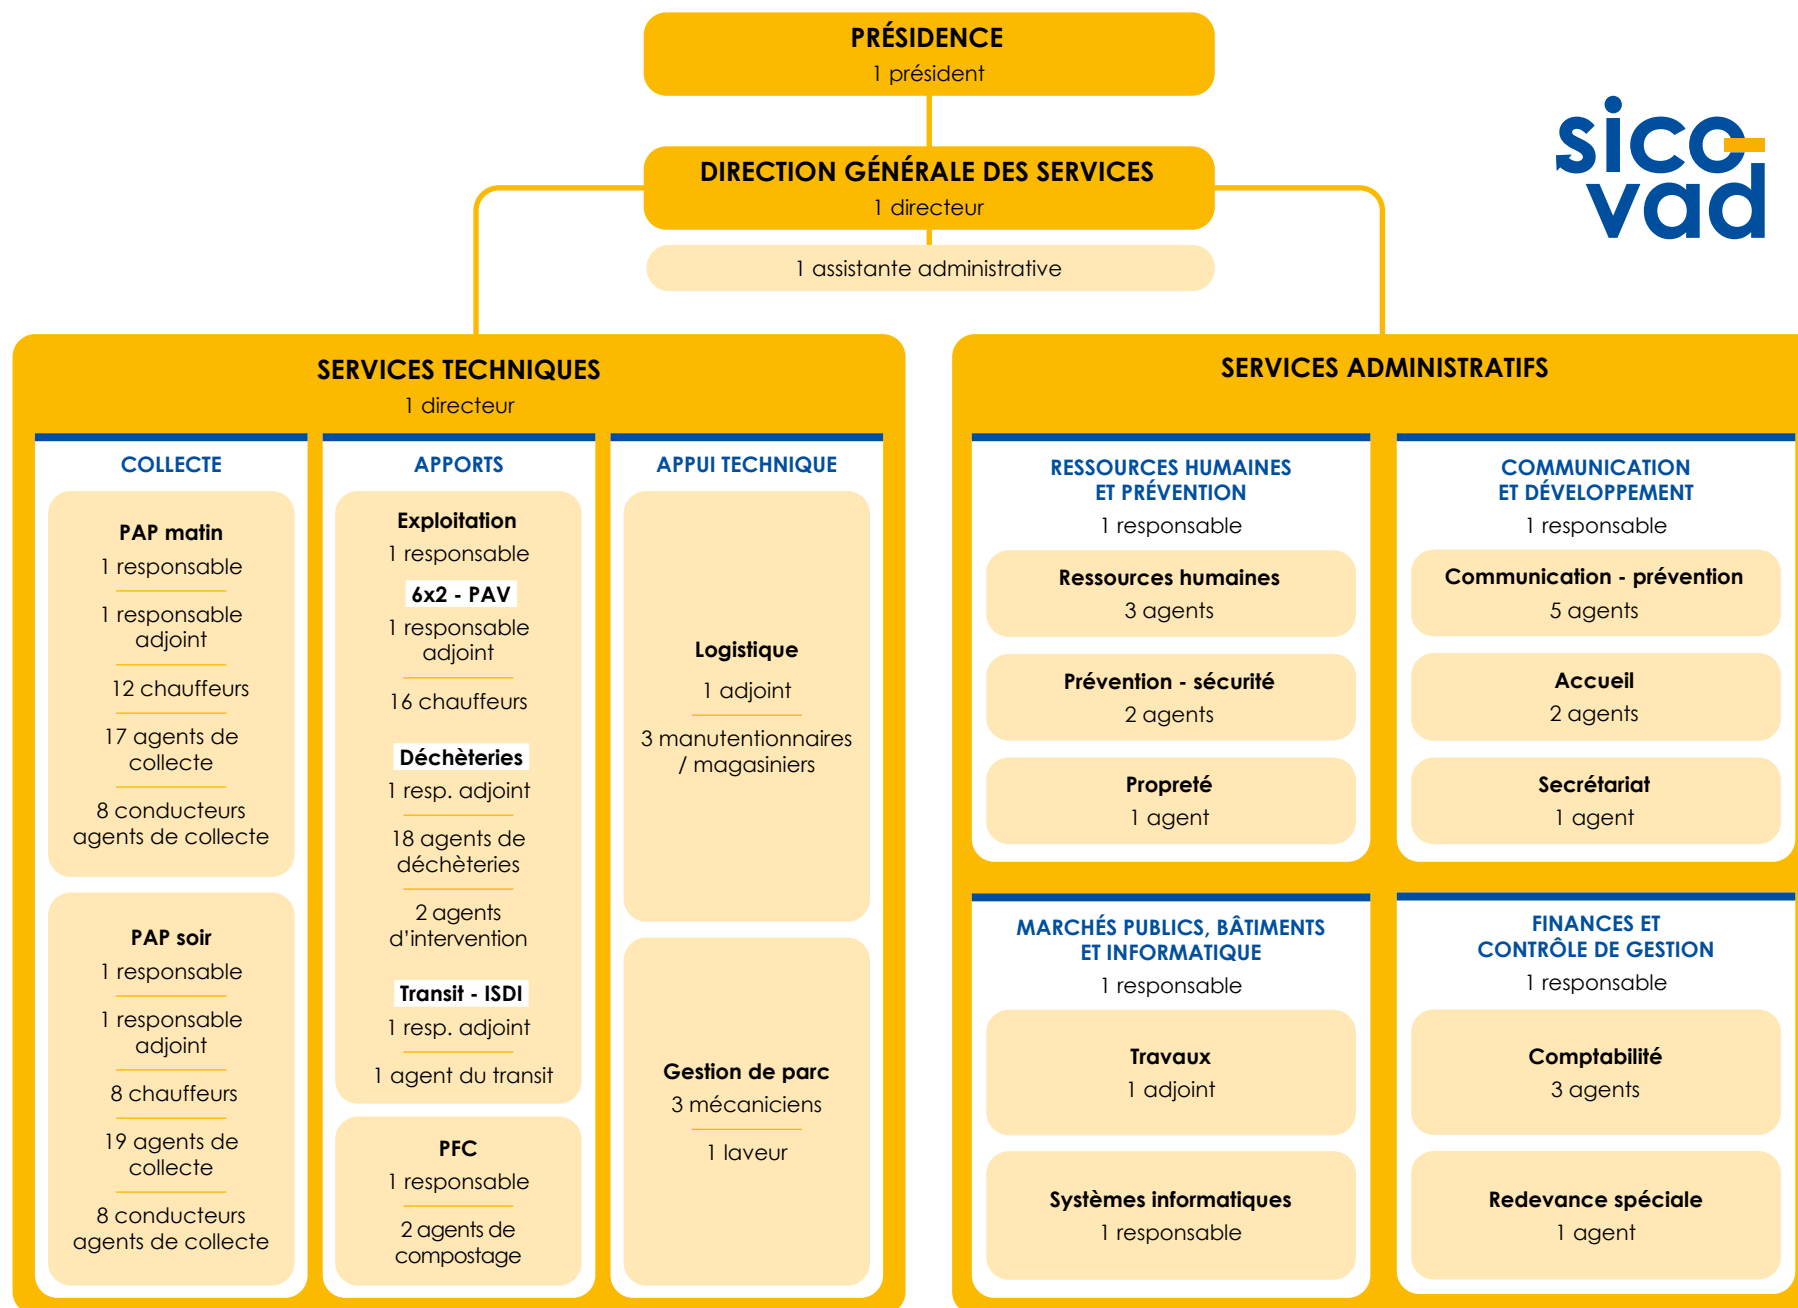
PRÉSIDENCE
1 président

DIRECTION GÉNÉRALE DES SERVICES
1 directeur

1 assistante administrative

sico-vad

SERVICES TECHNIQUES
1 directeur

COLLECTE

PAP matin
1 responsable
1 responsable adjoint
12 chauffeurs
17 agents de collecte
8 conducteurs agents de collecte

PAP soir
1 responsable
1 responsable adjoint
8 chauffeurs
19 agents de collecte
8 conducteurs agents de collecte

APPORTS

Exploitation
1 responsable
6x2 - PAV
1 responsable adjoint
16 chauffeurs
Déchèteries
1 resp. adjoint
18 agents de déchèteries
2 agents d'intervention
Transit - ISDI
1 resp. adjoint
1 agent du transit

PFC
1 responsable
2 agents de compostage

APPUI TECHNIQUE

Logistique
1 adjoint
3 manutentionnaires / magasiniers

Gestion de parc
3 mécaniciens
1 laveur

SERVICES ADMINISTRATIFS

RESSOURCES HUMAINES ET PRÉVENTION
1 responsable
Ressources humaines
3 agents
Prévention - sécurité
2 agents
Propreté
1 agent

COMMUNICATION ET DÉVELOPPEMENT
1 responsable
Communication - prévention
5 agents
Accueil
2 agents
Secrétariat
1 agent

MARCHÉS PUBLICS, BÂTIMENTS ET INFORMATIQUE
1 responsable
Travaux
1 adjoint
Systèmes informatiques
1 responsable

FINANCES ET CONTRÔLE DE GESTION
1 responsable
Comptabilité
3 agents
Redevance spéciale
1 agent